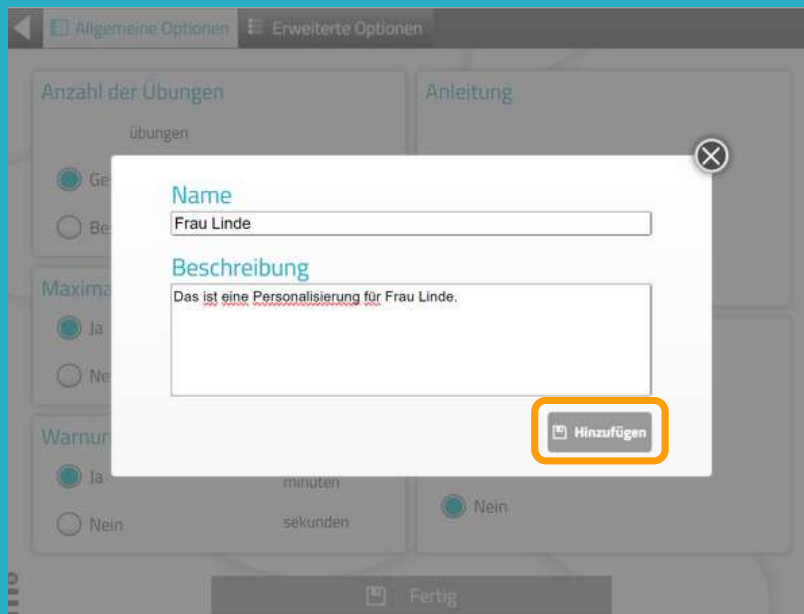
Allgemeine Optionen
Erweiterte Optionen

Anzahl der Übungen
übungen
Ge
Be

Anleitung

Maxima
Ja
Ne

Warnun
Ja
minuten
Nein
sekunden

Nein

Name
Frau Linde

Beschreibung
Das ist eine Personalisierung für Frau Linde.

Hinzufügen

Fertig